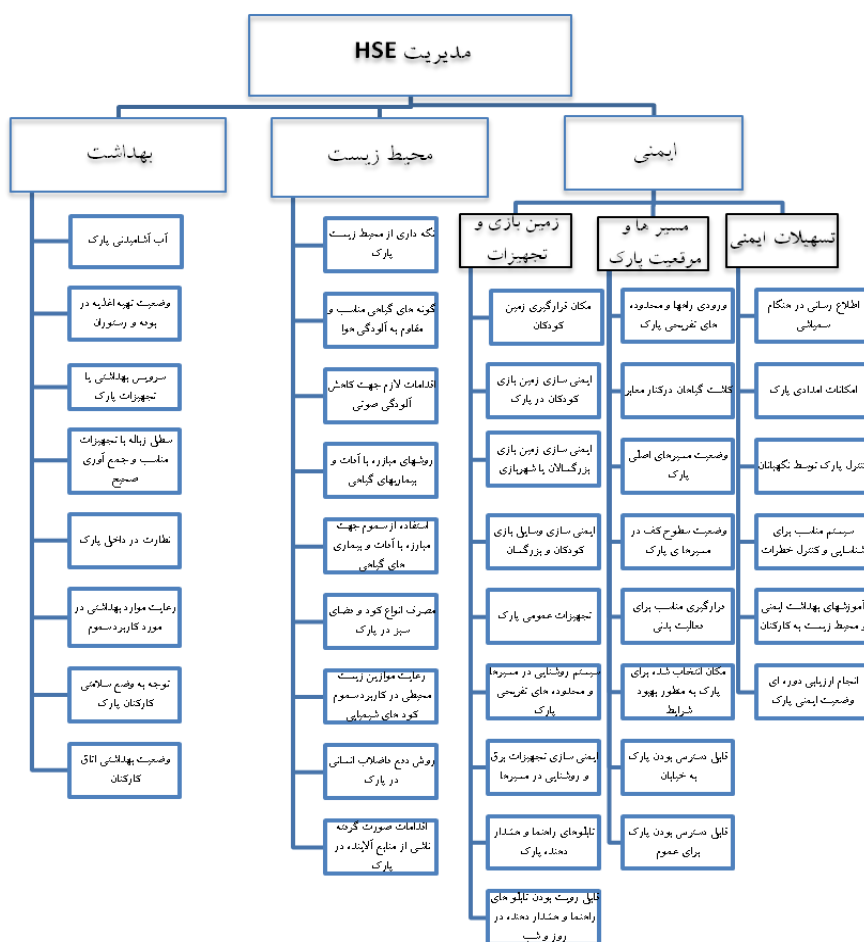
مدیریت HSE

بهداشت

آب آشامیدنی پارک

وضعیت تهیه اغذیه در بوفه و رستوران

سرویس بهداشتی یا تجهیزات پارک

سطل زباله با تجهیزات مناسب و جمع آوری صحیح

نظارت در داخل پارک

رعایت موارد بهداشتی در مورد کاربرد سموم

توجه به وضع سلامتی کارکنان پارک

وضعیت بهداشتی اتاق کارکنان

محیط زیست

نگه داری از محیط زیست پارک

گونه های گیاهی مناسب و مقاوم به آلودگی هوا

اقدامات لازم جهت کاهش آلودگی صوتی

روشهای مبارزه با آفات و بیماریهای گیاهی

استفاده از سموم جهت مبارزه با آفات و بیماری های گیاهی

مصرف انواع کود و فضای سبز در پارک

رعایت موازین زیست محیطی در کاربرد سموم کود های شیمیایی

روش دفع فاضلاب انسانی در پارک

اقدامات صورت گرفته ناشی از منابع آلاینده در پارک

ایمنی

زمین بازی و تجهیزات

مکان قرارگیری زمین کودکان

ایمنی سازی زمین بازی کودکان در پارک

ایمنی سازی زمین بازی بزرگسالان یا شهربازی

ایمنی سازی وسایل بازی کودکان و بزرگسالان

تجهیزات عمومی پارک

سیستم روشنایی در مسیرها و محدوده های تفریحی پارک

ایمنی سازی تجهیزات برق و روشنایی در مسیرها

تابلوهای راهنما و هشدار دهنده پارک

قابل رویت بودن تابلو های راهنما و هشدار دهنده در روز و شب

مسیر ها و موقعیت پارک

ورودی راهها و محدوده های تفریحی پارک

کاشت گیاهان درکنار معابر

وضعیت مسیرهای اصلی پارک

وضعیت سطوح کف در مسیرها ی پارک

قرارگیری مناسب برای فعالیت بدنی

مکان انتخاب شده برای پارک به منظور بهبود شرایط

قابل دسترس بودن پارک به خیابان

قابل دسترس بودن پارک برای عموم

تسهیلات ایمنی

اطلاع رسانی در هنگام سیلابی

امکانات امدادی پارک

کنترل پارک توسط نگهبانان

سیستم مناسب برای شناسایی و کنترل خطرات

آموزشهای بهداشت ایمنی و محیط زیست به کارکنان

انجام ارزیابی دوره ای وضعیت ایمنی پارک